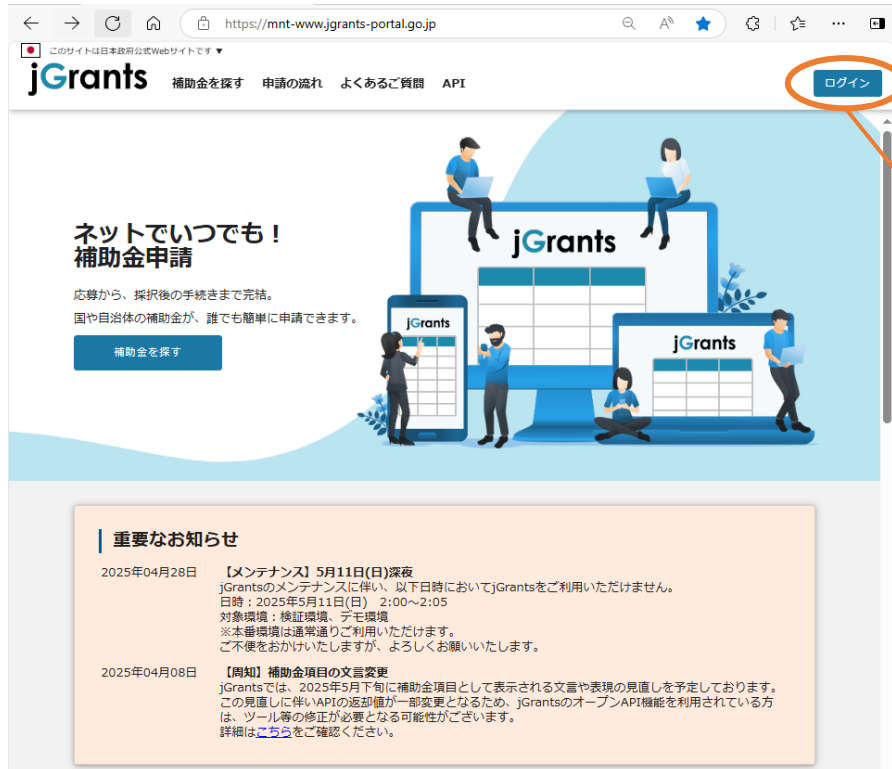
https://mnt-www.jgrants-portal.go.jp

このサイトは日本政府公式Webサイトです ▼

jGrants 補助金を探す 申請の流れ よくあるご質問 API

ログイン

ネットでいつでも！
補助金申請

応募から、採択後の手続きまで完結。
国や自治体の補助金が、誰でも簡単に申請できます。

補助金を探す

jGrants

jGrants

jGrants

重要なお知らせ

2025年04月28日 【メンテナンス】5月11日(日)深夜
jGrantsのメンテナンスに伴い、以下日時においてjGrantsをご利用いただけません。
日時：2025年5月11日(日) 2:00～2:05
対象環境：検証環境、デモ環境
※本番環境は通常通りご利用いただけます。
ご不便をおかけいたしますが、よろしくお願いいたします。

2025年04月08日 【周知】補助金項目の文言変更
jGrantsでは、2025年5月下旬に補助金項目として表示される文言や表現の見直しを予定しております。この見直しに伴いAPIの返却値が一部変更となるため、jGrantsのオープンAPI機能を利用されている方は、ツール等の修正が必要となる可能性がございます。
詳細はこちらをご確認ください。